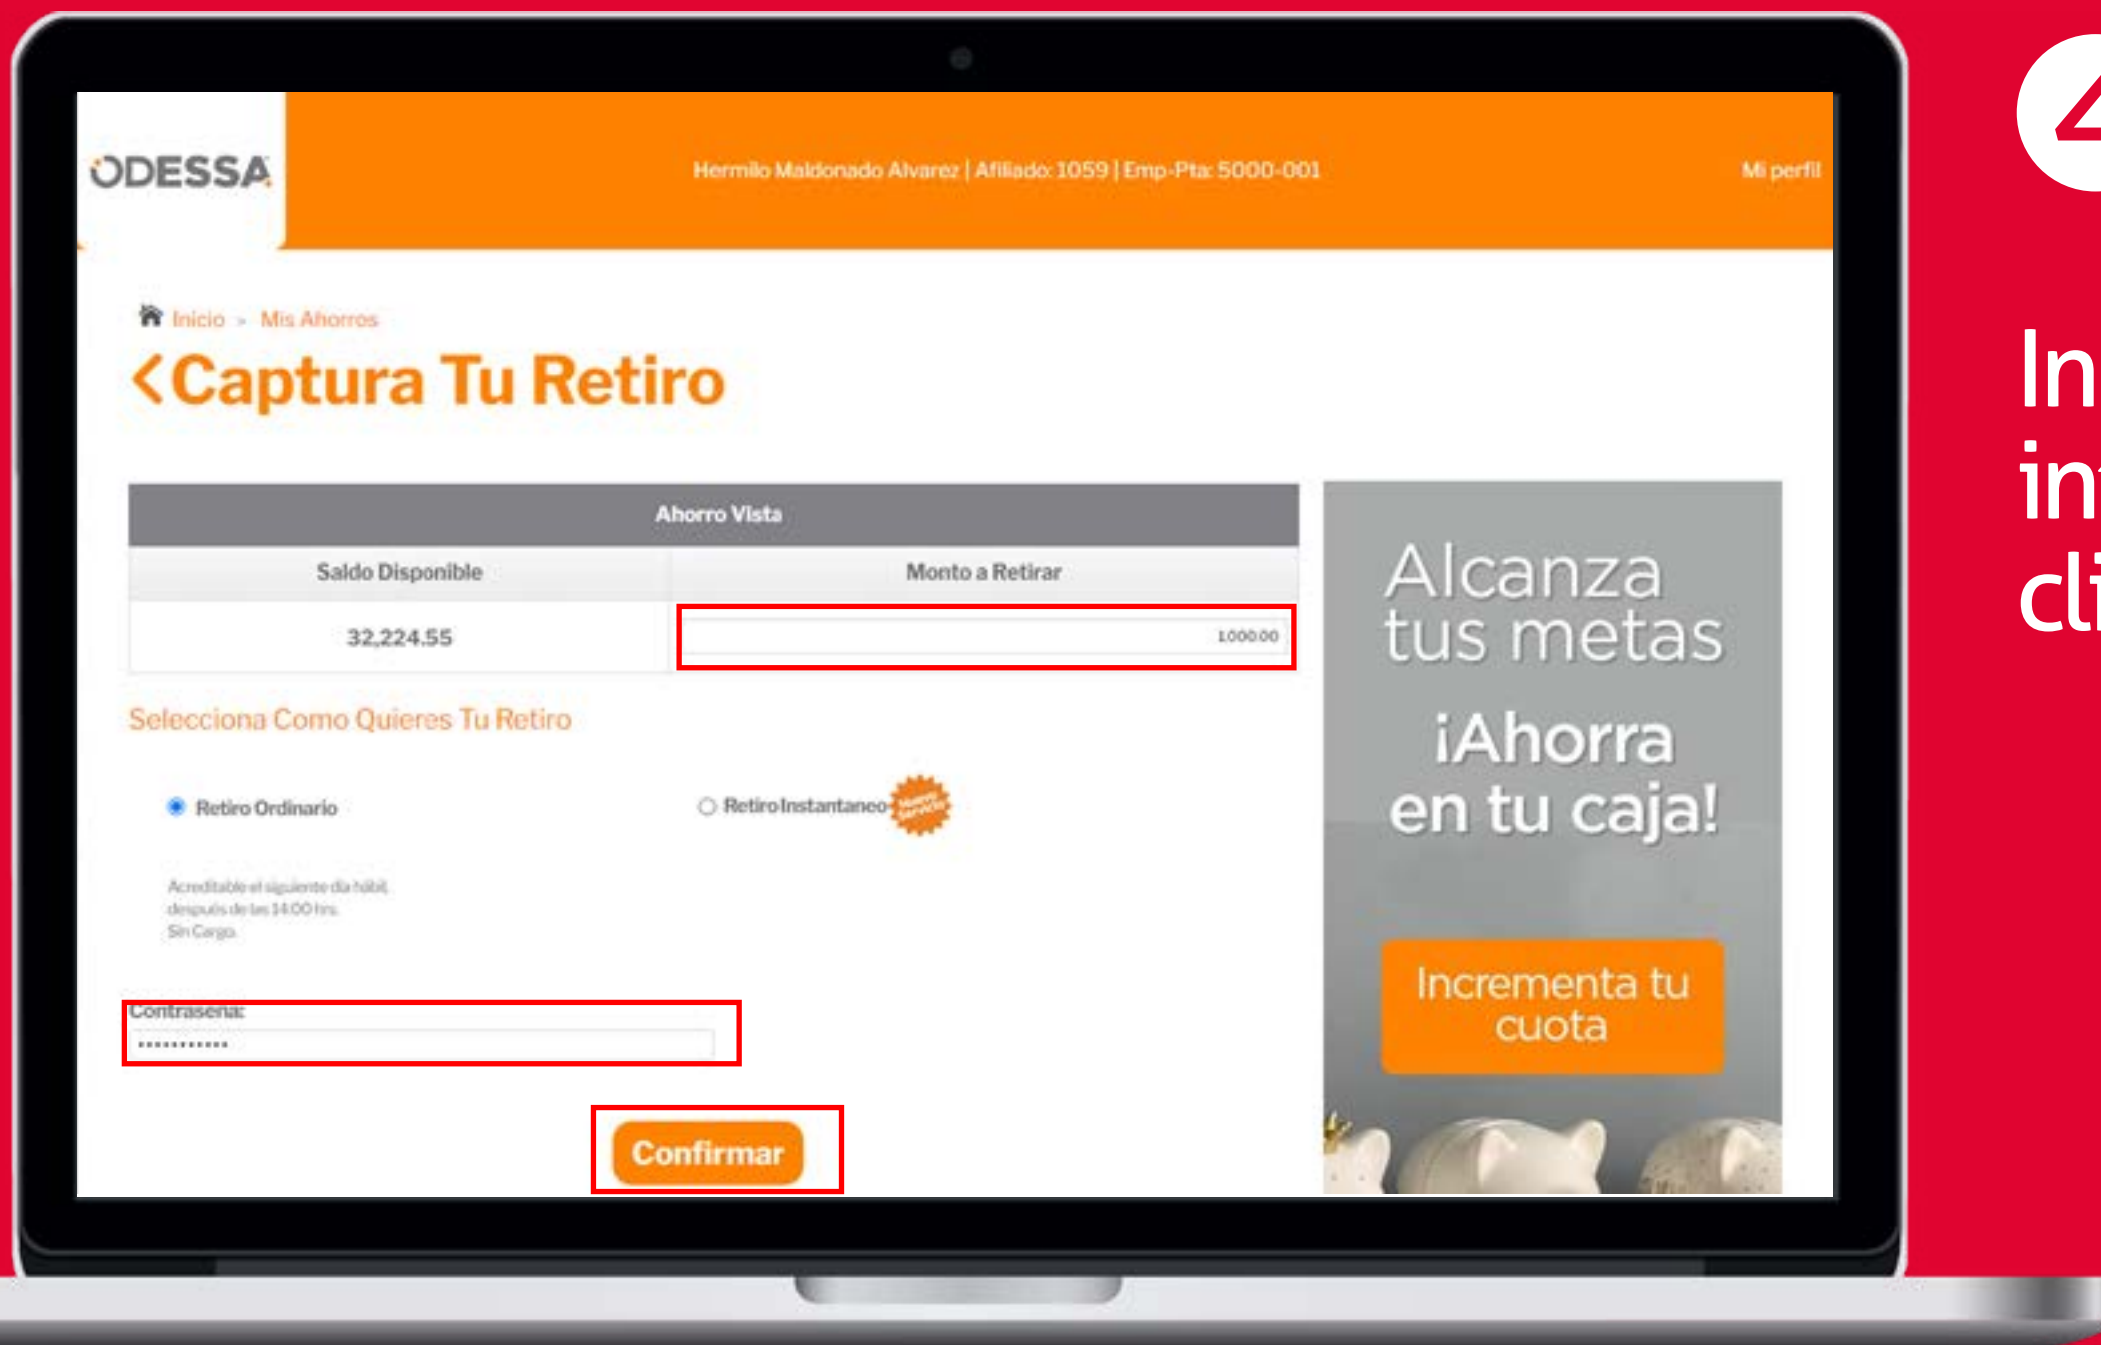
ODESSA

Hermilo Maldonado Alvarez | Afiliado: 1059 | Emp-Pta: 5000-001

Mi perfil

Inicio > Mis Ahorros

<Captura Tu Retiro

| Ahorro Vista | |
|---|---|
| Saldo Disponible | Monto a Retirar |
| 32,224.55 | 1,000.00 |

Selecciona Como Quieres Tu Retiro

Retiro Ordinario

Retiro Instantaneo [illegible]

Acreditable el siguiente día hábil, después de las 14:00 hrs. Sin Cargo.

Contraseña:

............

Confirmar

Alcanza tus metas

¡Ahorra en tu caja!

Incrementa tu cuota

4

In
in
cl